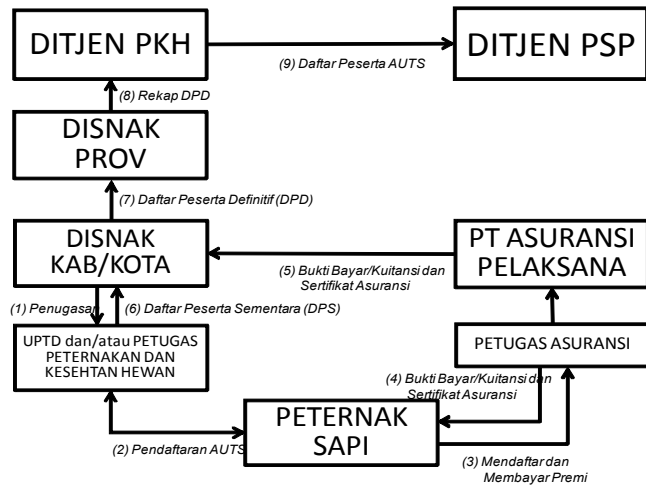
DITJEN PKH

(9) Daftar Peserta AUTS

DITJEN PSP

(8) Rekap DPD

DISNAK PROV

(7) Daftar Peserta Definitif (DPD)

DISNAK KAB/KOTA

PT ASURANSI PELAKSANA

(5) Bukti Bayar/Kuitansi dan Sertifikat Asuransi

(1) Penugasan

(6) Daftar Peserta Sementara (DPS)

UPTD dan/atau PETUGAS PETERNAKAN DAN KESEHTAN HEWAN

PETUGAS ASURANSI

(4) Bukti Bayar/Kuitansi dan Sertifikat Asuransi

PETERNAK SAPI

(2) Pendaftaran AUTS

(3) Mendaftar dan Membayar Premi